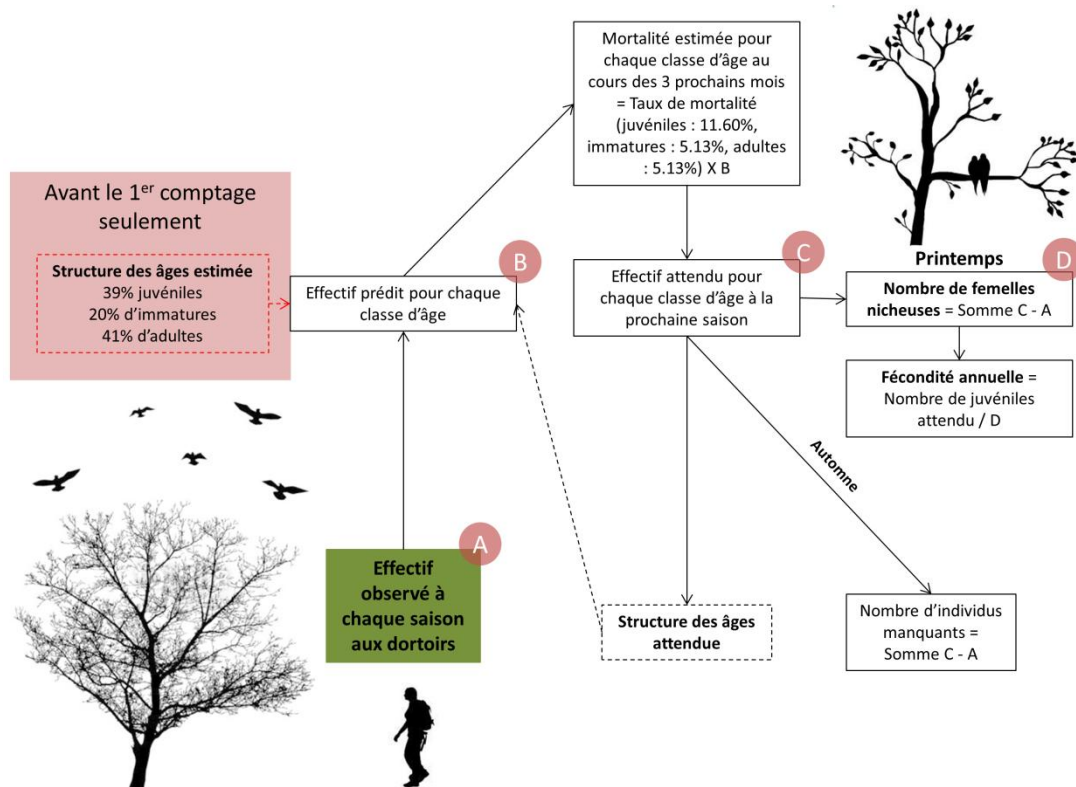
Avant le 1$^{er}$ comptage seulement

Structure des âges estimée
39% juvéniles
20% d'immatures
41% d'adultes

Effectif prédit pour chaque classe d'âge

B

Mortalité estimée pour chaque classe d'âge au cours des 3 prochains mois = Taux de mortalité (juvéniles : 11.60%, immatures : 5.13%, adultes : 5.13%) X B

Effectif attendu pour chaque classe d'âge à la prochaine saison

C

Printemps

D

Nombre de femelles nicheuses = Somme C - A

Fécondité annuelle = Nombre de juvéniles attendu / D

Automne

A

Effectif observé à chaque saison aux dortoirs

Structure des âges attendue

Nombre d'individus manquants = Somme C - A